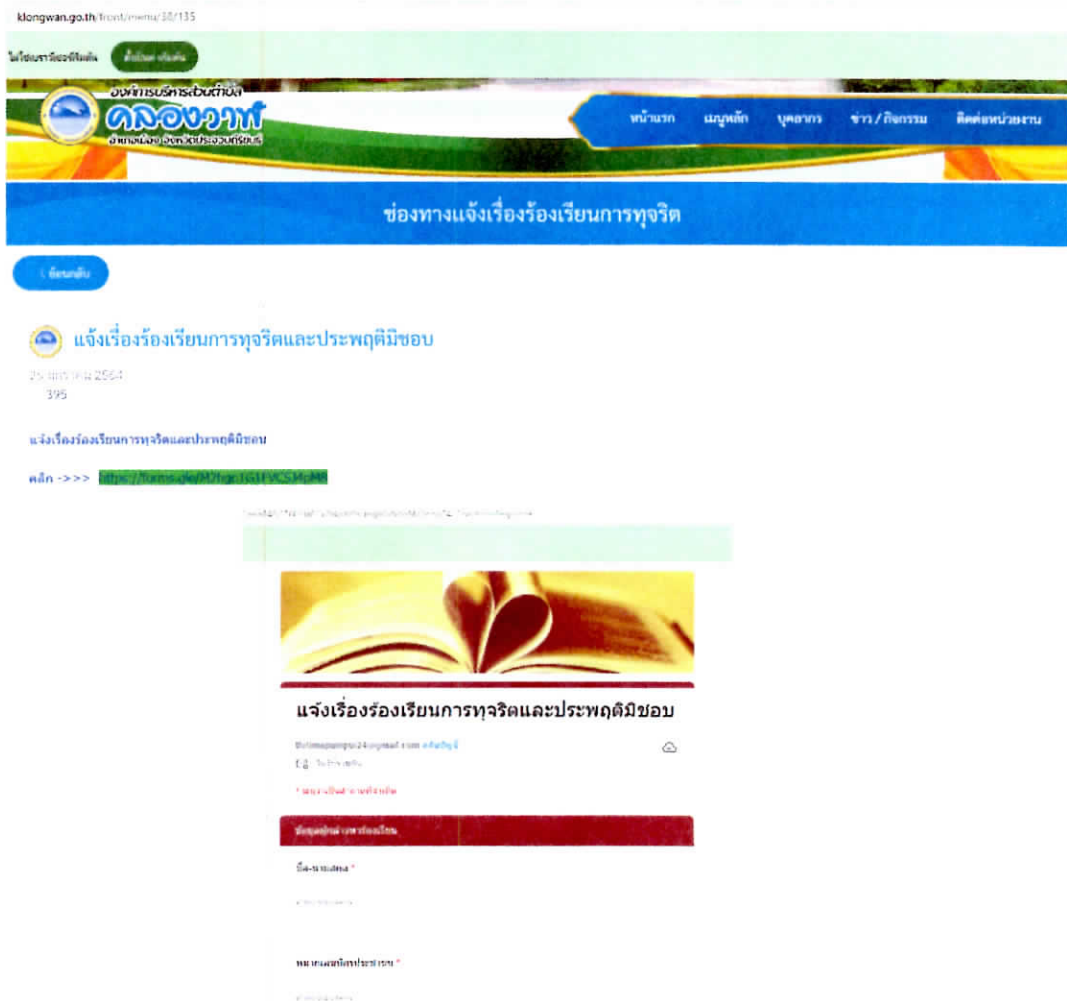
klongwan.go.th/front/menu/38/135

ไม่ใช่เบราว์เซอร์ที่ตั้งต้น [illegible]

องค์การบริหารส่วนตำบล คลองวาฬ อำเภอเมือง จังหวัดประจวบคีรีขันธ์

หน้าแรก เมนูหลัก บุคลากร ข่าว / กิจกรรม ติดต่อหน่วยงาน

ช่องทางแจ้งเรื่องร้องเรียนการทุจริต

ย้อนกลับ

แจ้งเรื่องร้องเรียนการทุจริตและประพฤติมิชอบ

25 มกราคม 2564
395

แจ้งเรื่องร้องเรียนการทุจริตและประพฤติมิชอบ

คลิก ->>> https://forms.gle/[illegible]

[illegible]

แจ้งเรื่องร้องเรียนการทุจริตและประพฤติมิชอบ

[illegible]

* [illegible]

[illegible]

ชื่อ-นามสกุล *

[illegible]

หมายเลขบัตรประชาชน *

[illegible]